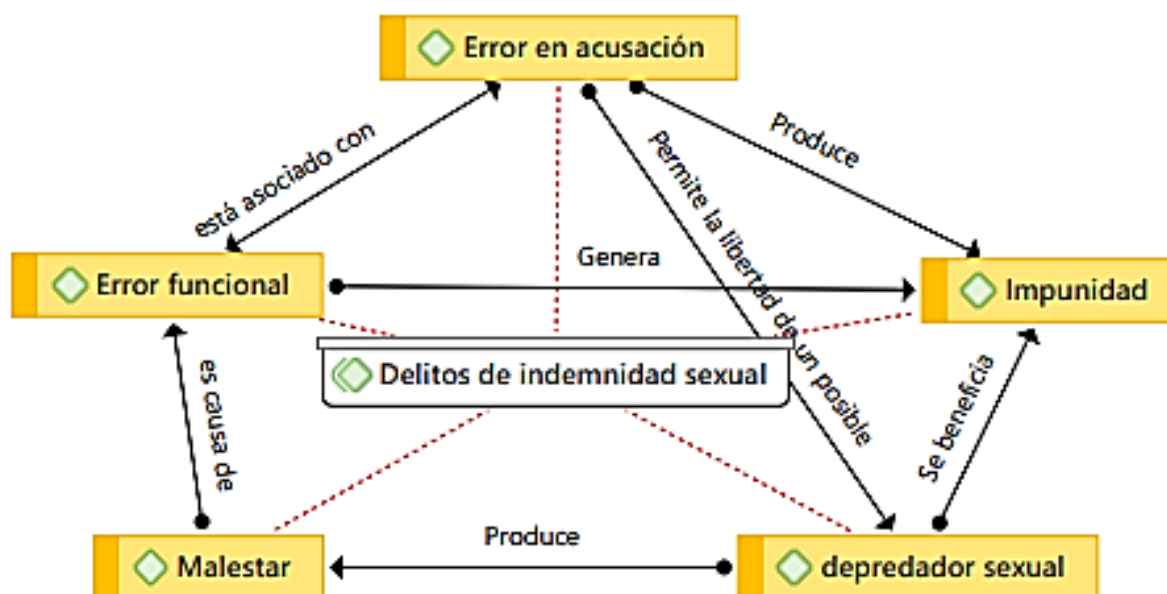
Error en acusación

está asociado con

Produce

Permite la libertad de un posible

Error funcional

Genera

Impunidad

Delitos de indemnidad sexual

es causa de

Se beneficia

Malestar

Produce

depredador sexual